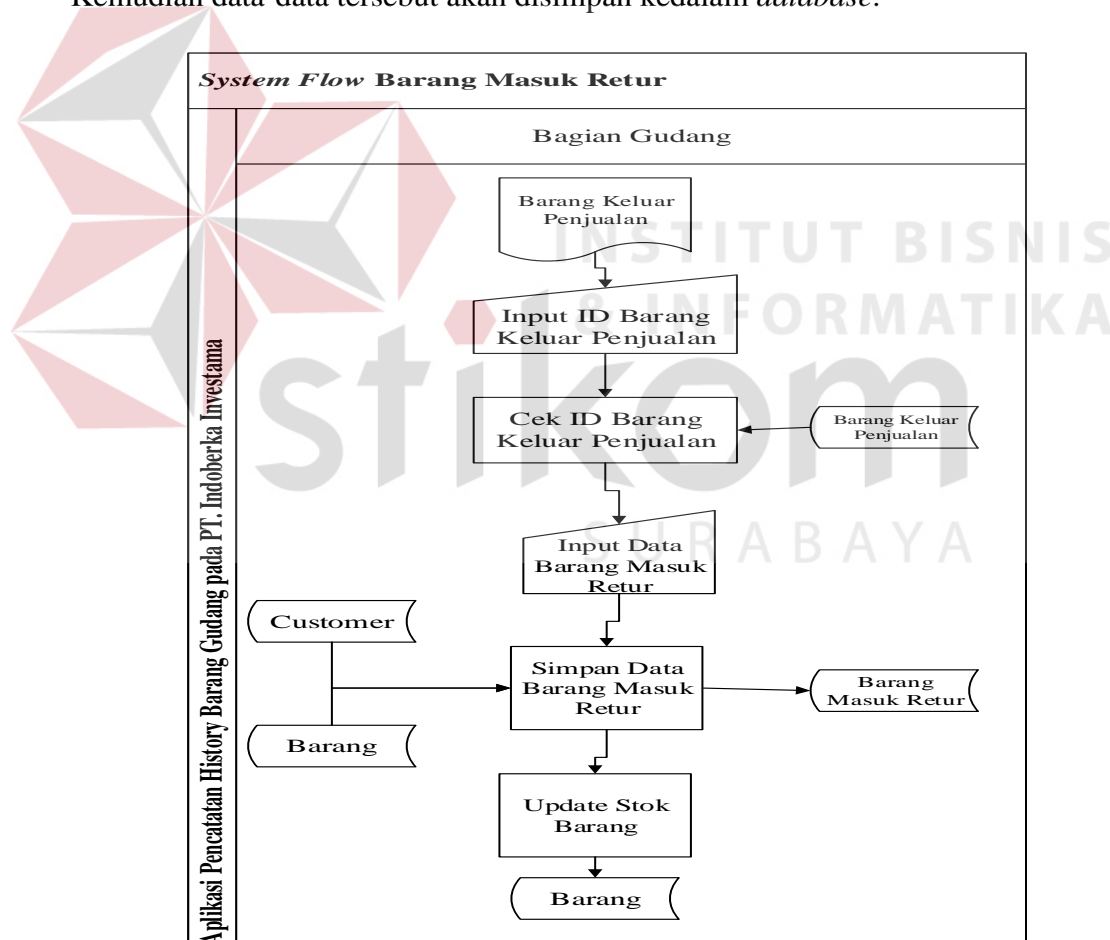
Kemudian data-data tersebut akan disimpan kedalam *database*.

*System Flow* Barang Masuk Retur

Aplikasi Pencatatan History Barang Gudang pada PT. Indoberka Investama

Bagian Gudang

Barang Keluar Penjualan

Input ID Barang Keluar Penjualan

Cek ID Barang Keluar Penjualan

Barang Keluar Penjualan

Input Data Barang Masuk Retur

Customer

Barang

Simpan Data Barang Masuk Retur

Barang Masuk Retur

Update Stok Barang

Barang

INSTITUT BISNIS & INFORMATIKA stikom SURABAYA